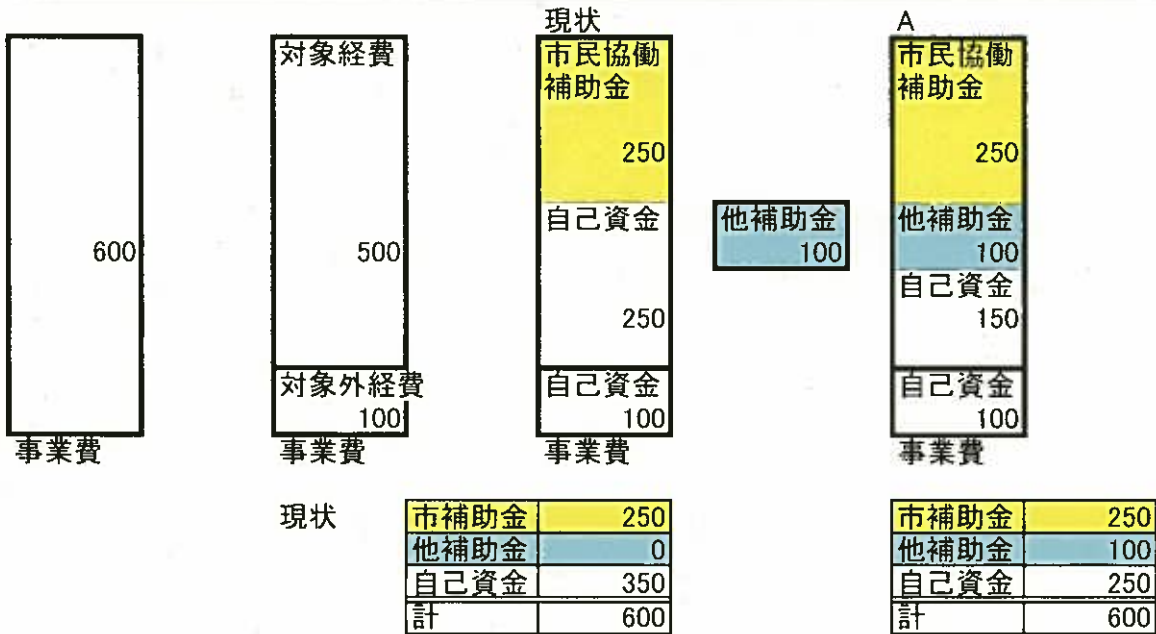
600

事業費

対象経費

500

対象外経費
100

事業費

現状
市民協働
補助金

250

自己資金

250

自己資金
100

事業費

他補助金
100

A
市民協働
補助金

250

他補助金
100
自己資金
150

自己資金
100

事業費

現状

| 市補助金 | 250 |
|---|---|
| 他補助金 | 0 |
| 自己資金 | 350 |
| 計 | 600 |

| 市補助金 | 250 |
|---|---|
| 他補助金 | 100 |
| 自己資金 | 250 |
| 計 | 600 |